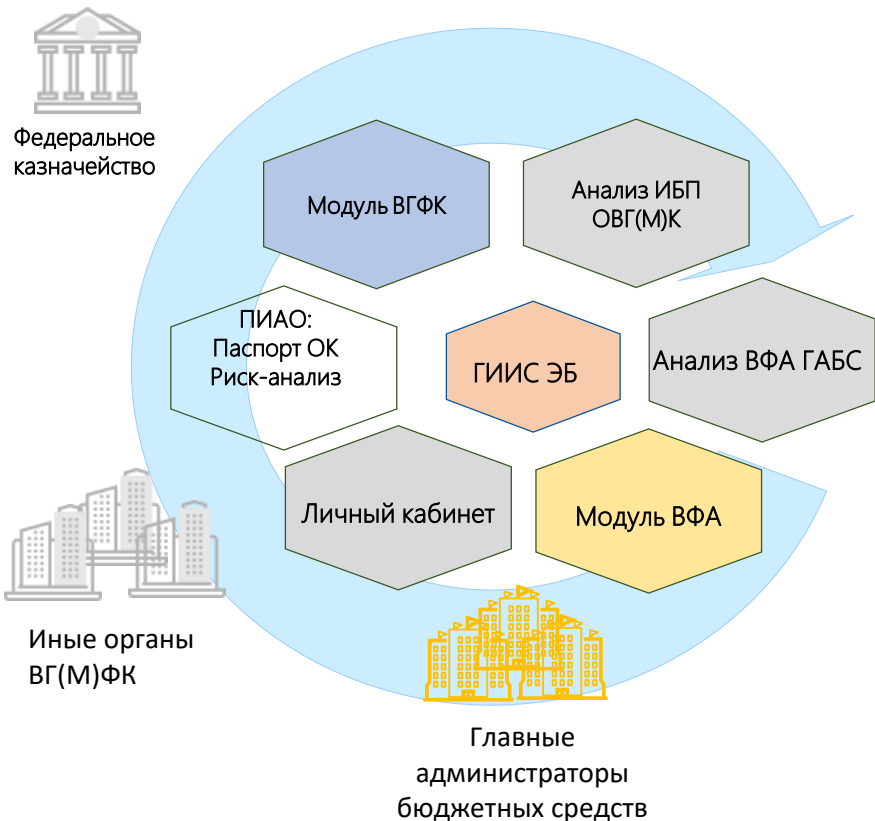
Федеральное казначейство

Модуль ВГФК

Анализ ИБП ОВГ(М)К

ПИАО: Паспорт ОК Риск-анализ

ГИИС ЭБ

Анализ ВФА ГАБС

Личный кабинет

Модуль ВФА

Иные органы ВГ(М)ФК

Главные администраторы бюджетных средств